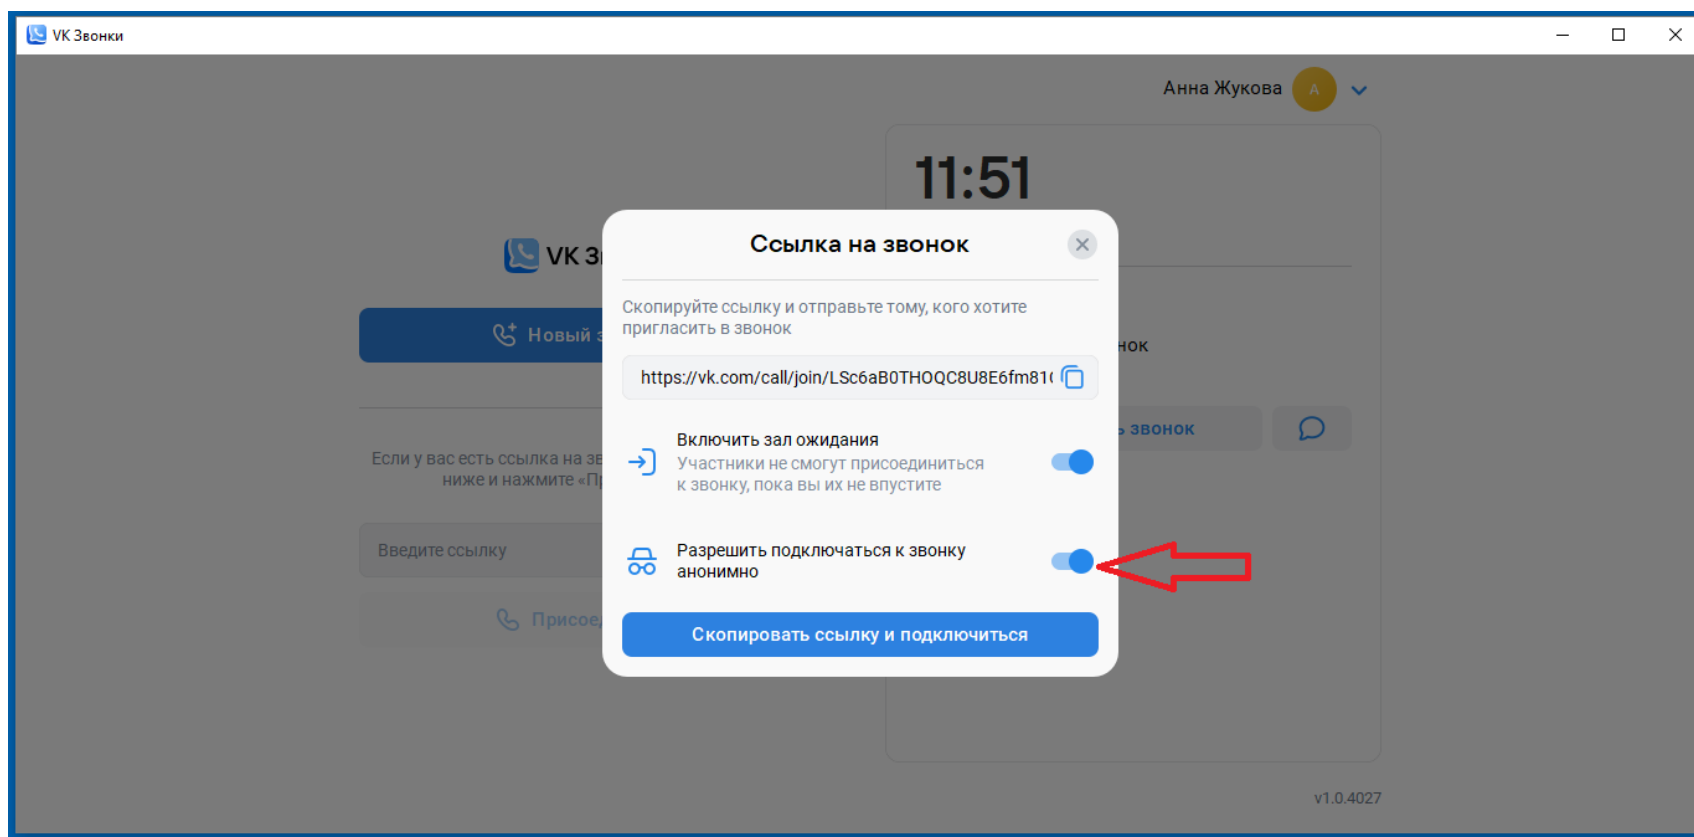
VK Звонки

Анна Жукова А

11:51

VK З

Новый з

Если у вас есть ссылка на зв
ниже и нажмите «Пр

Введите ссылку

Присое

нок

звонок

Ссылка на звонок

Скопируйте ссылку и отправьте тому, кого хотите пригласить в звонок

https://vk.com/call/join/LSc6aB0THOQC8U8E6fm81(

Включить зал ожидания
Участники не смогут присоединиться к звонку, пока вы их не впустите

Разрешить подключаться к звонку анонимно

Скопировать ссылку и подключиться

v1.0.4027